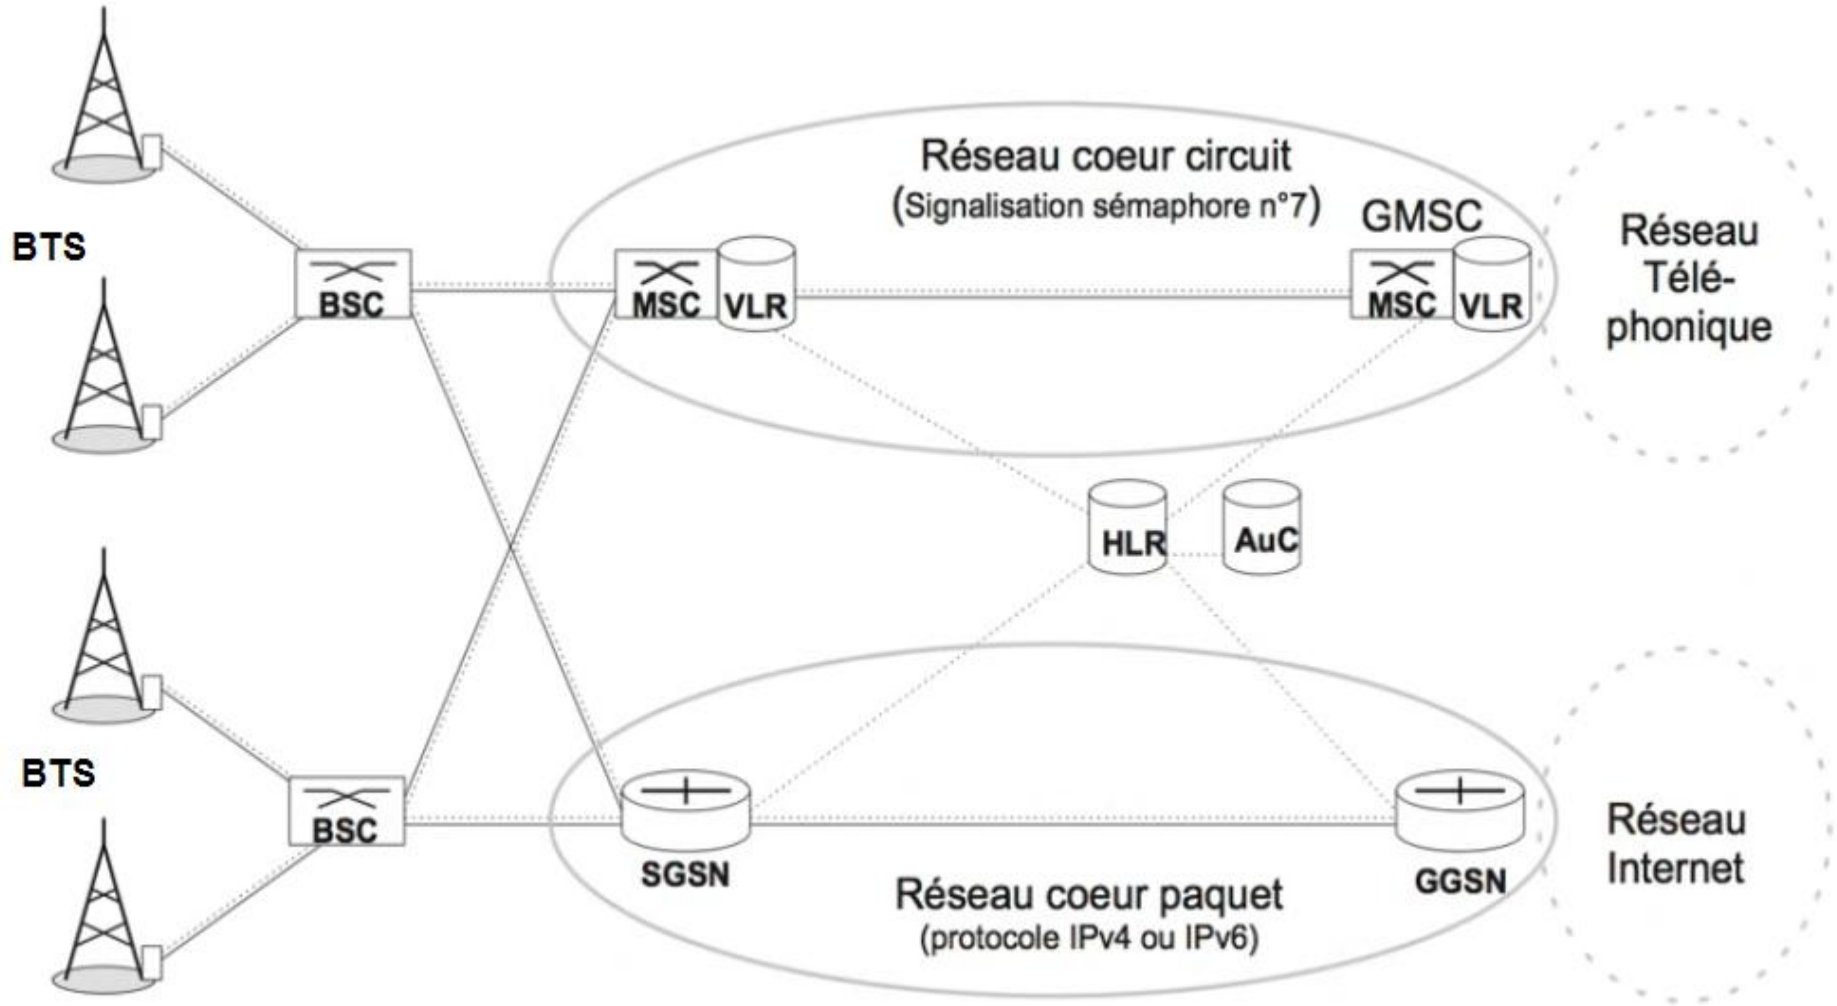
Réseau coeur circuit
(Signalisation sémaphore n°7)

BTS

BSC

MSC VLR

GMSC

MSC VLR

Réseau Téléphonique

HLR

AuC

BTS

BSC

SGSN

GGSN

Réseau Internet

Réseau coeur paquet
(protocole IPv4 ou IPv6)